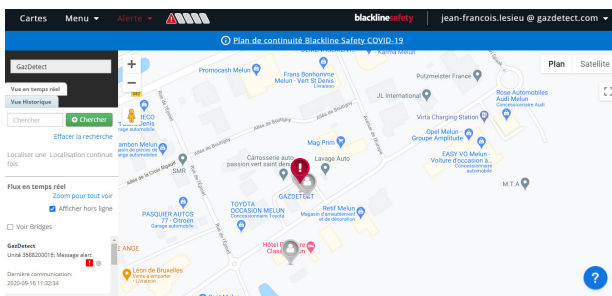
Cartes Menu ▾ Alerte ▾ blacklinesafety jean-francois.lesieu @ gazdetect.com ▾

ⓘ Plan de continuité Blackline Safety COVID-19

GazDetect

Vue en temps réel

Vue Historique

Chercher

Chercher

Effacer la recherche

Localiser une Localisation continue fois

Flux en temps réel

Zoom pour tout voir

Afficher hors ligne

Voir Bridges

GazDetect

Unité 358820001b: Message alert

Dernière communication: 2020-09-16 11:32:34

Plan Satellite

Promocash Melun

Frans Bonhomme Melun - Vert St Denis

Putzmeister France

JL International

Rose Automobiles Audi Melun

Virta Charging Station

Opel Melun - Groupe Wagner

EASY VO Melun - Voiture d'occasion à...

Mag Pirm

Lavage Auto

Carrosserie auto passion vert saint denis

GAZDETECT

TOYOTA OCCASION MELUN

Retif Melun

PASQUIER AUTOS 77 - Citroën

Hôtel Classic Melun

Léon de Bruxelles

M.T.A

IECO

Allée du Bourget

Allée de la Croix Blanche

SMR

?